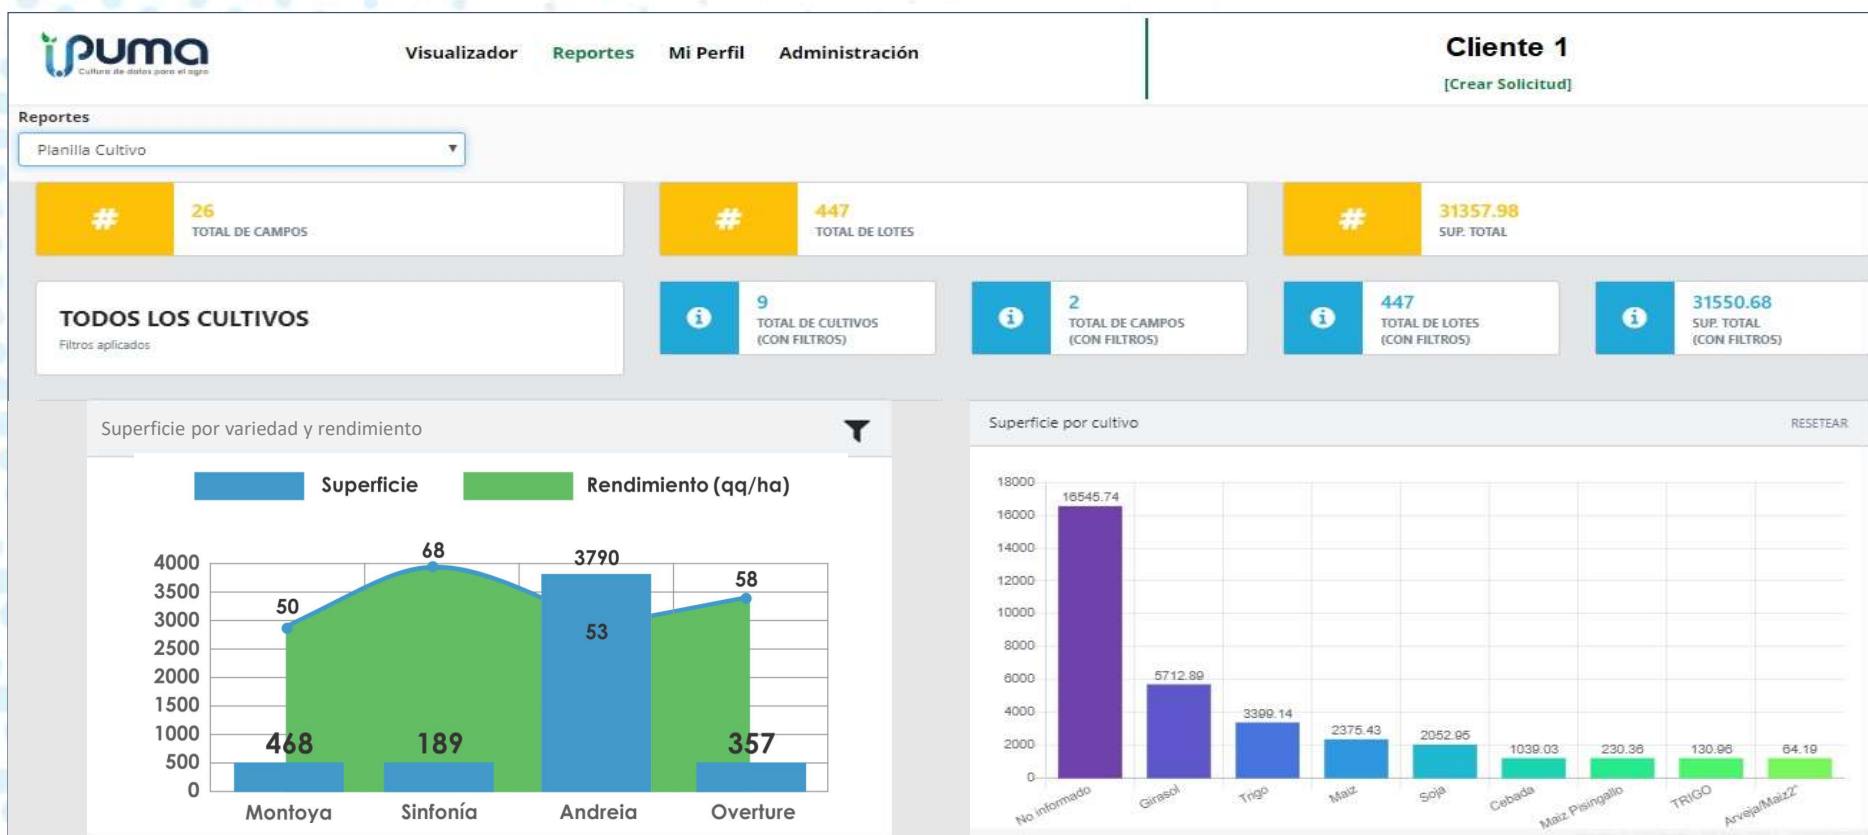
iPuma
Cultura de datos para el agro

Visualizador Reportes Mi Perfil Administración

Cliente 1
[Crear Solicitud]

Reportes
Planilla Cultivo

#
26
TOTAL DE CAMPOS

#
447
TOTAL DE LOTES

#
31357.98
SUP. TOTAL

TODOS LOS CULTIVOS
Filtros aplicados

9
TOTAL DE CULTIVOS (CON FILTROS)

2
TOTAL DE CAMPOS (CON FILTROS)

447
TOTAL DE LOTES (CON FILTROS)

31550.68
SUP. TOTAL (CON FILTROS)

Superficie por variedad y rendimiento

Superficie Rendimiento (qq/ha)

4000
3500
3000
2500
2000
1500
1000
500
0

50
68
3790
58
53
468
189
357

Montoya Sinfonía Andreia Overture

Superficie por cultivo
RESETEAR

18000
16000
14000
12000
10000
8000
6000
4000
2000
0

16545.74
5712.89
3399.14
2375.43
2052.95
1039.03
230.36
130.96
64.19

No informado Girasol Trigo Maiz Soja Cebada Maiz Pisingallo TRIGO Arveja/Maiz2°